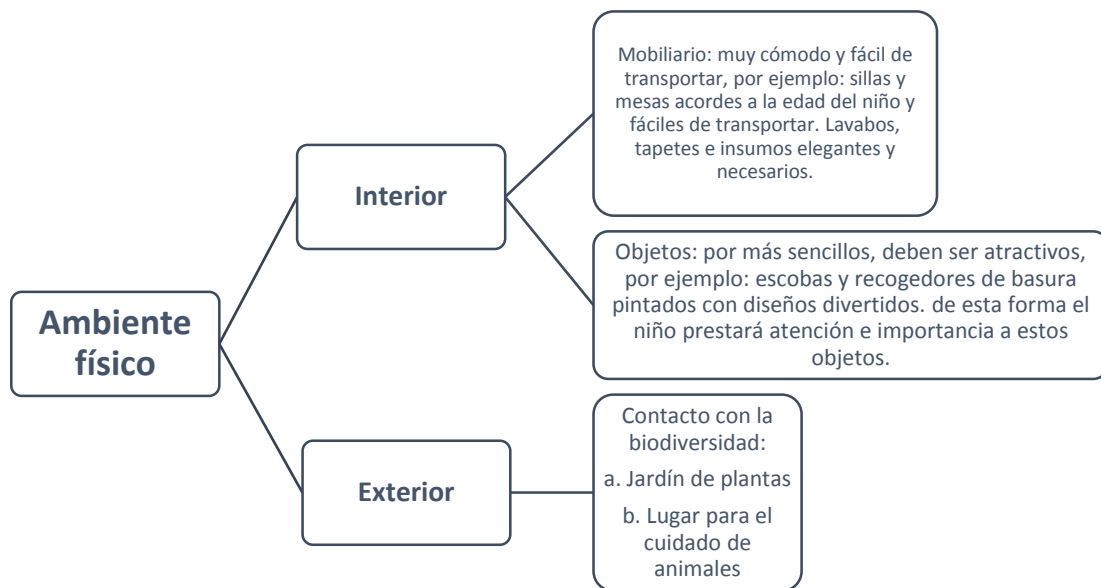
Ambiente físico

Interior

Mobiliario: muy cómodo y fácil de transportar, por ejemplo: sillas y mesas acordes a la edad del niño y fáciles de transportar. Lavabos, tapetes e insumos elegantes y necesarios.

Objetos: por más sencillos, deben ser atractivos, por ejemplo: escobas y recogedores de basura pintados con diseños divertidos. de esta forma el niño prestará atención e importancia a estos objetos.

Exterior

Contacto con la biodiversidad:

a. Jardín de plantas

b. Lugar para el cuidado de animales